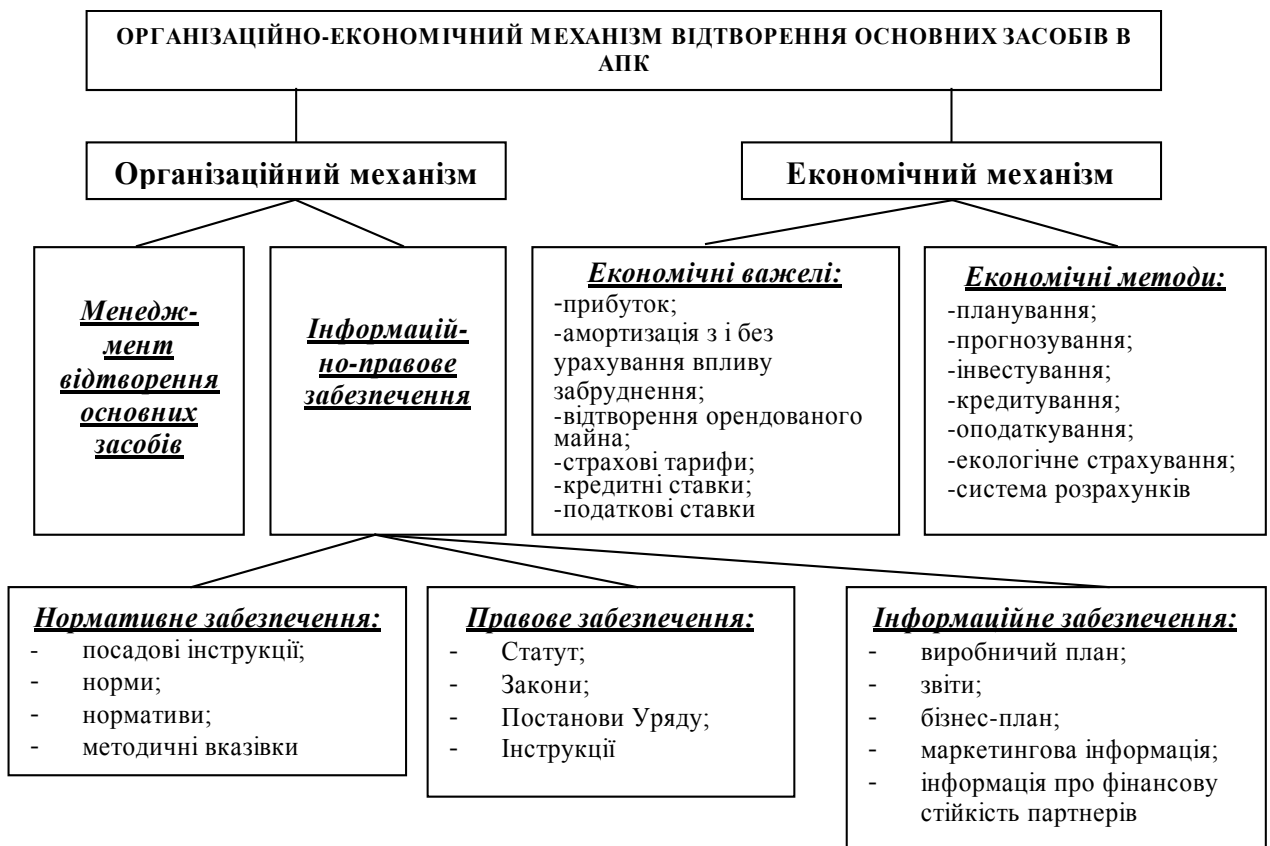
ОРГАНІЗАЦІЙНО-ЕКОНОМІЧНИЙ МЕХАНІЗМ ВІДТВОРЕННЯ ОСНОВНИХ ЗАСОБІВ В АПК

Організаційний механізм

Економічний механізм

Менеджмент відтворення основних засобів

Інформаційно-правове забезпечення

Економічні важелі:
-прибуток;
-амортизація з і без урахування впливу забруднення;
-відтворення орендованого майна;
-страхові тарифи;
-кредитні ставки;
-податкові ставки

Економічні методи:
-планування;
-прогнозування;
-інвестування;
-кредитування;
-оподаткування;
-екологічне страхування;
-система розрахунків

Нормативне забезпечення:
- посадові інструкції;
- норми;
- нормативи;
- методичні вказівки

Правове забезпечення:
- Статут;
- Закони;
- Постанови Уряду;
- Інструкції

Інформаційне забезпечення:
- виробничий план;
- звіти;
- бізнес-план;
- маркетингова інформація;
- інформація про фінансову стійкість партнерів